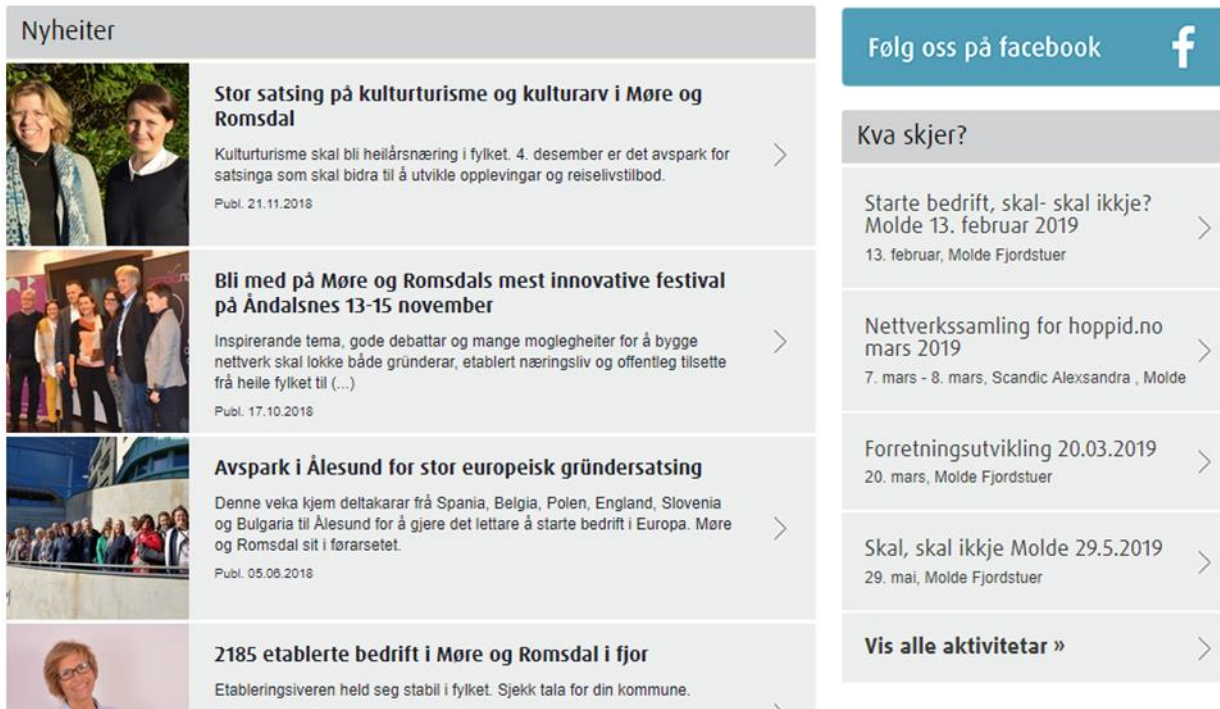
Nyheiter

Stor satsing på kulturturisme og kulturarv i Møre og Romsdal

Kulturturisme skal bli heilårsnæring i fylket. 4. desember er det avspark for satsinga som skal bidra til å utvikle opplevingar og reiselivstilbod.

Publ. 21.11.2018

Bli med på Møre og Romsdals mest innovative festival på Åndalsnes 13-15 november

Inspirerande tema, gode debattar og mange moglegheiter for å bygge nettverk skal lokke både gründerar, etablert næringsliv og offentleg tilsette frå heile fylket til (...)

Publ. 17.10.2018

Avspark i Ålesund for stor europeisk gründersatsing

Denne veka kjem deltakarar frå Spania, Belgia, Polen, England, Slovenia og Bulgaria til Ålesund for å gjere det lettare å starte bedrift i Europa. Møre og Romsdal sit i førarsetet.

Publ. 05.06.2018

2185 etablerte bedrift i Møre og Romsdal i fjor

Etableringsiveren held seg stabil i fylket. Sjekk tala for din kommune.

Følg oss på facebook

Kva skjer?

Starte bedrift, skal- skal ikkje? Molde 13. februar 2019

13. februar, Molde Fjordstuer

Nettverkssamling for hoppid.no mars 2019

7. mars - 8. mars, Scandic Alexsandra , Molde

Forretningsutvikling 20.03.2019

20. mars, Molde Fjordstuer

Skal, skal ikkje Molde 29.5.2019

29. mai, Molde Fjordstuer

Vis alle aktivitetar »